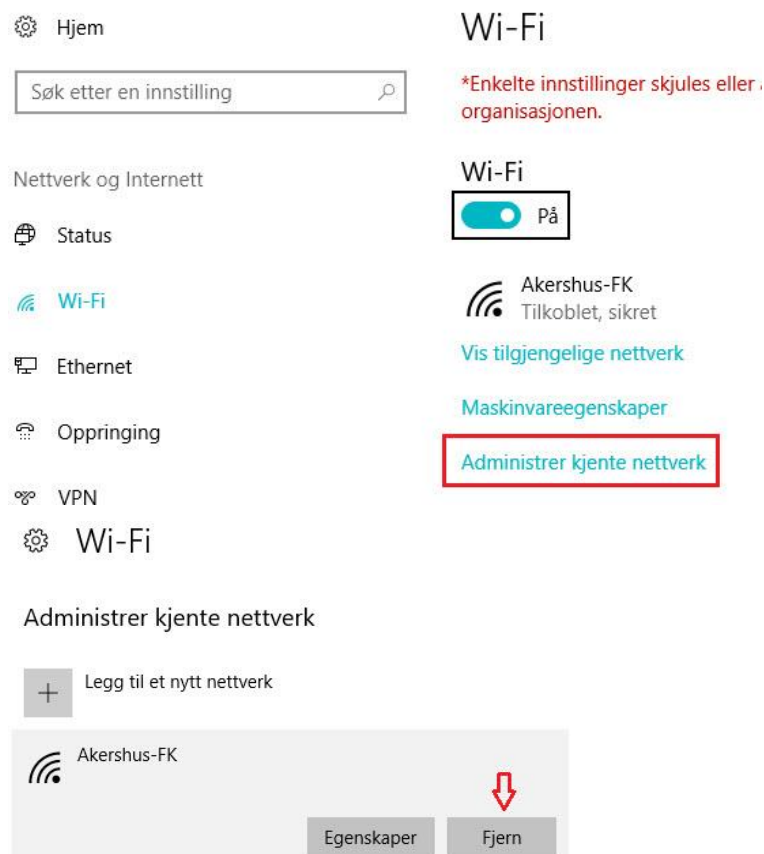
Hjem

Søk etter en innstilling

Nettverk og Internett

Status

Wi-Fi

Ethernet

Oppringing

VPN

Wi-Fi

*Enkelte innstillinger skjules eller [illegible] organisasjonen.

Wi-Fi

På

Akershus-FK
Tilkoblet, sikret

Vis tilgjengelige nettverk

Maskinvareegenskaper

Administrer kjente nettverk

Wi-Fi

Administrer kjente nettverk

Legg til et nytt nettverk

Akershus-FK

Egenskaper

Fjern